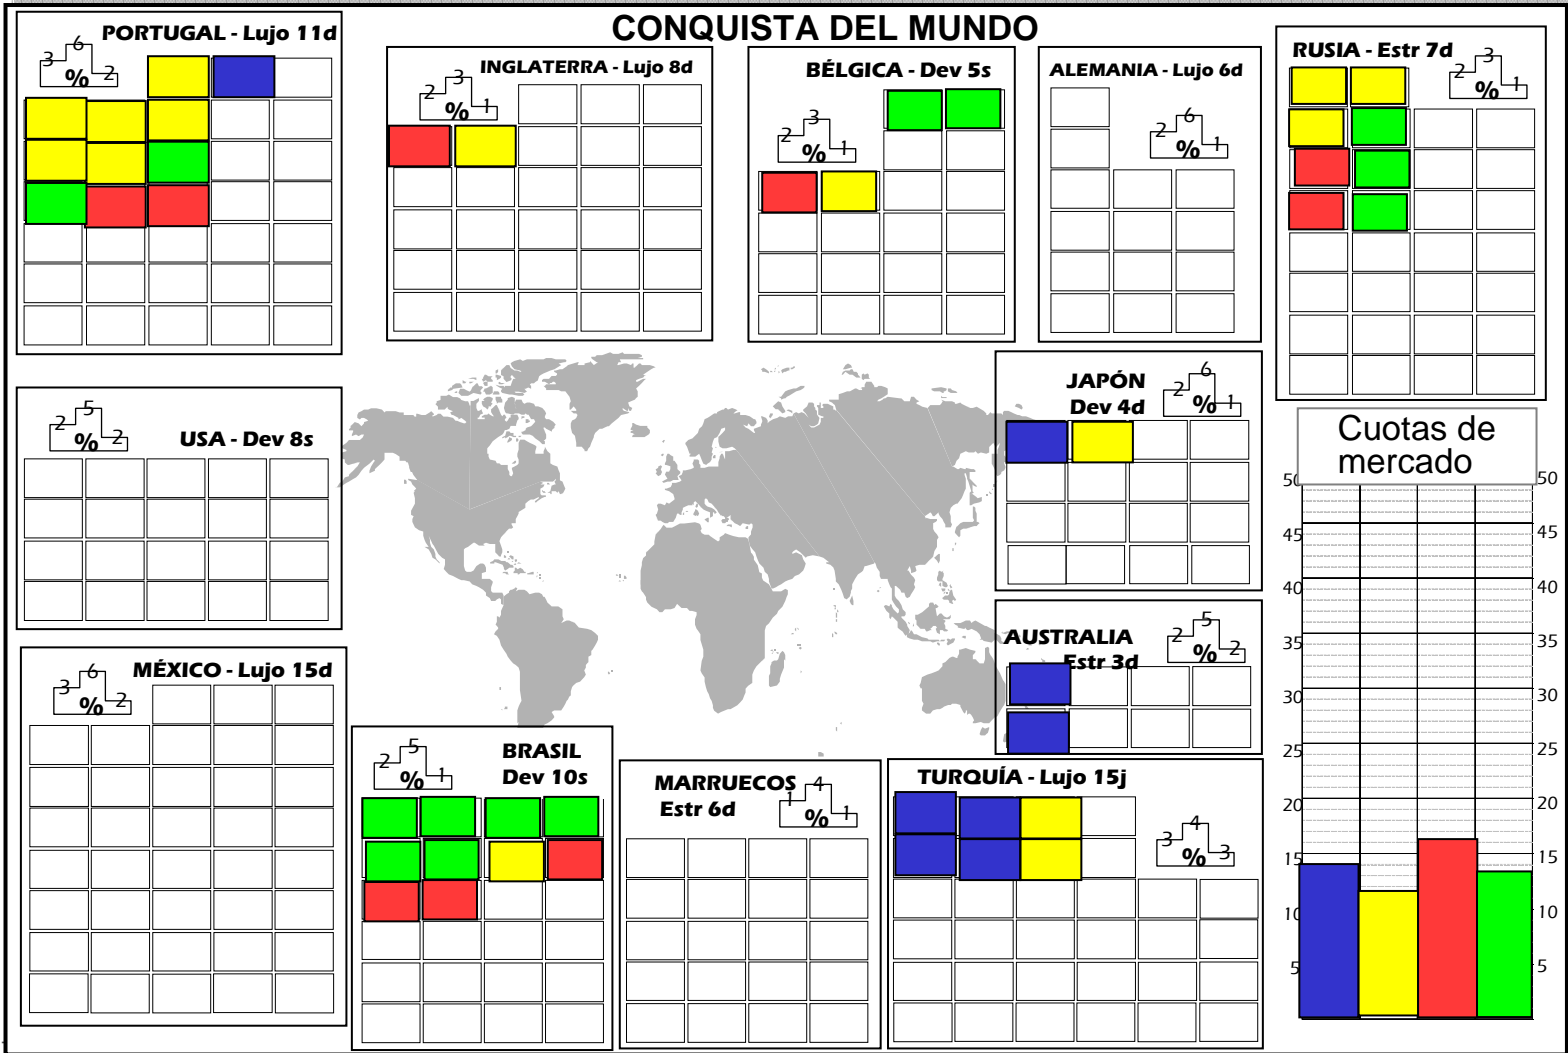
CONQUISTA DEL MUNDO

PORTUGAL - Lujo 11d
3 6 % 2

INGLATERRA - Lujo 8d
2 3 % 1

BÉLGICA - Dev 5s
2 3 % 1

ALEMANIA - Lujo 6d
2 6 % 1

RUSIA - Estr 7d
2 3 % 1

USA - Dev 8s
2 5 % 2

JAPÓN
Dev 4d
2 6 % 1

Cuotas de mercado

AUSTRALIA
Estr 3d
2 5 % 2

MÉXICO - Lujo 15d
3 6 % 2

BRASIL
Dev 10s
2 5 % 1

MARRUECOS
Estr 6d
1 4 % 1

TURQUÍA - Lujo 15j
3 4 % 3

50 45 40 35 30 25 20 15 10 5

50 45 40 35 30 25 20 15 10 5